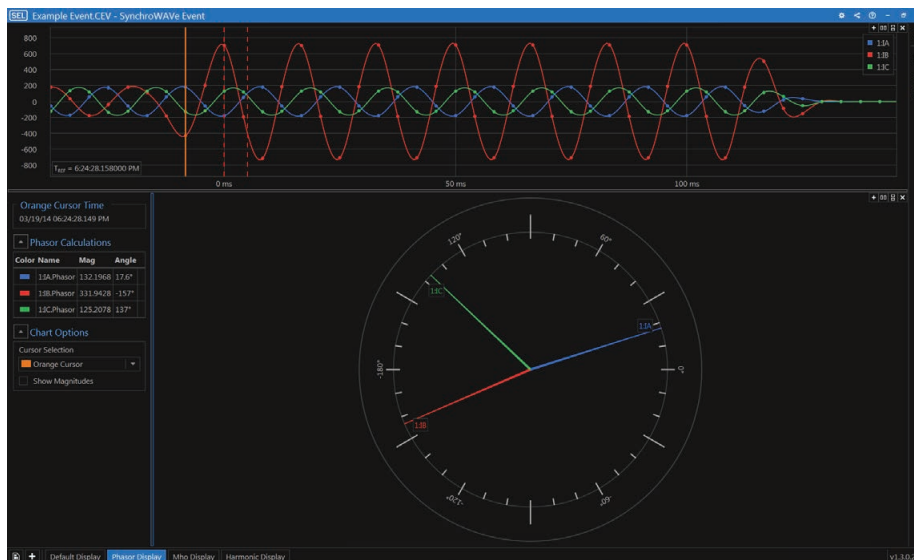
SEL Example Event.CEV - SynchroWAVe Event

800
600
400
200
0
-200
-400
-600
-800

$T_{REF}$ = 6:24:28.158000 PM

0 ms
50 ms
100 ms

1:IA
1:IB
1:IC

Orange Cursor Time
03/19/14 06:24:28.149 PM

Phasor Calculations

| Color | Name | Mag | Angle |
|---|---|---|---|
| | 1:IA.Phasor | 132.1968 | 17.6° |
| | 1:IB.Phasor | 331.9428 | -157° |
| | 1:IC.Phasor | 125.2078 | 137° |

Chart Options

Cursor Selection
Orange Cursor
Show Magnitudes

120°
60°
1:IC
1:IA
-180°
0°
1:IB
-120°
-60°

Default Display
Phasor Display
Mho Display
Harmonic Display

v1.3.0